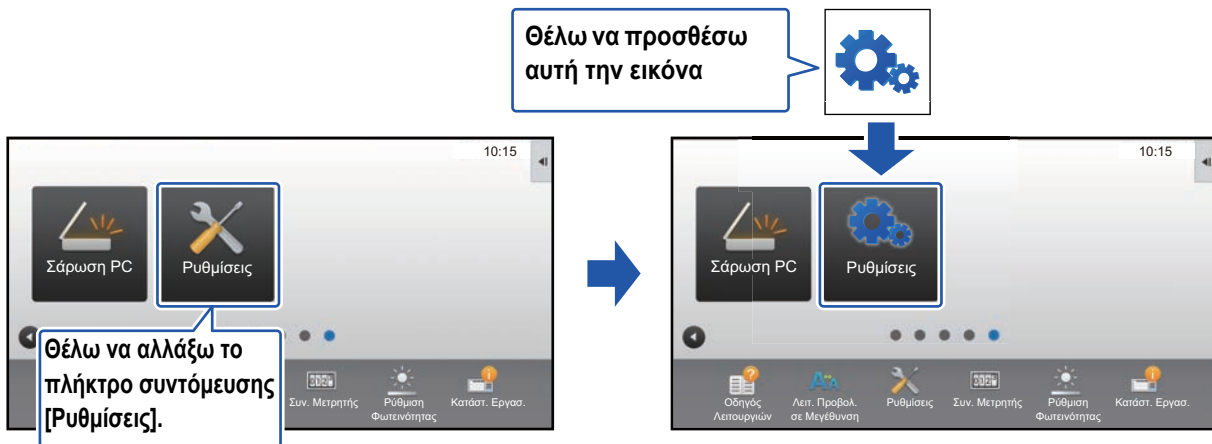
Θέλω να προσθέσω αυτή την εικόνα

10:15

Σάρωση PC

Ρυθμίσεις

Θέλω να αλλάξω το πλήκτρο συντόμευσης [Ρυθμίσεις].

Συν. Μετρητής

Ρύθμιση Φωτεινότητας

Κατάστ. Εργασ.

10:15

Σάρωση PC

Ρυθμίσεις

Οδηγός Λειτουργιών

Λειτ. Προβολ. σε Μεγέθυνση

Ρυθμίσεις

Συν. Μετρητής

Ρύθμιση Φωτεινότητας

Κατάστ. Εργασ.